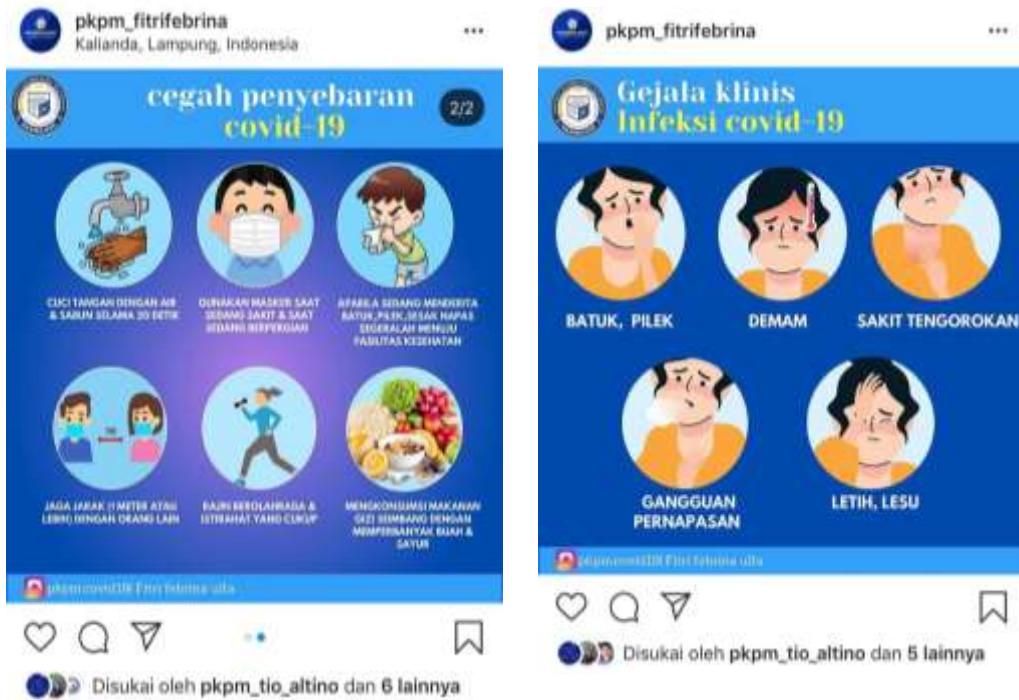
pkpm_fitrifebrina
Kalianda, Lampung, Indonesia
...

cegah penyebaran covid-19
2/2

CUCI TANGAN DENGAN AIR & SABUN SELAMA 20 DETIK

GUNAKAN MASKER SAAT SEDANG SAKIT & SAAT SEDANG BERPERGIAN

APABILA SEDANG MENDERITA BATUK, PILEK, SESAK NAPAS SEGERALAH MENUJU FASILITAS KESEHATAN

JAGA JARAK (1 METER ATAU LEBIH) DENGAN ORANG LAIN

RAJIN BEROLAHRAGA & ISTIRAHAT YANG CUKUP

MENGKONSUMSI MAKANAN GIZI SEIMBANG DENGAN MEMPERBANYAK BUAH & SAYUR

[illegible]

Disukai oleh pkpm_tio_altino dan 6 lainnya

pkpm_fitrifebrina
...

Gejala klinis Infeksi covid-19

BATUK, PILEK

DEMAM

SAKIT TENGGOROKAN

GANGGUAN PERNAPASAN

LETIH, LESU

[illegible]

Disukai oleh pkpm_tio_altino dan 5 lainnya